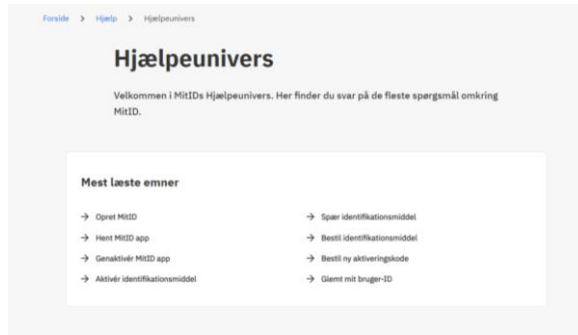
Forside > Hjælp > Hjælpeunivers

Hjælpeunivers

Velkommen i MitIDs Hjælpeunivers. Her finder du svar på de fleste spørgsmål omkring MitID.

Mest læste emner

→ Opret MitID

→ Hent MitID app

→ Genaktivér MitID app

→ Aktivér identifikationsmiddel

→ Spær identifikationsmiddel

→ Bestil identifikationsmiddel

→ Bestil ny aktiveringskode

→ Glemt mit bruger-ID